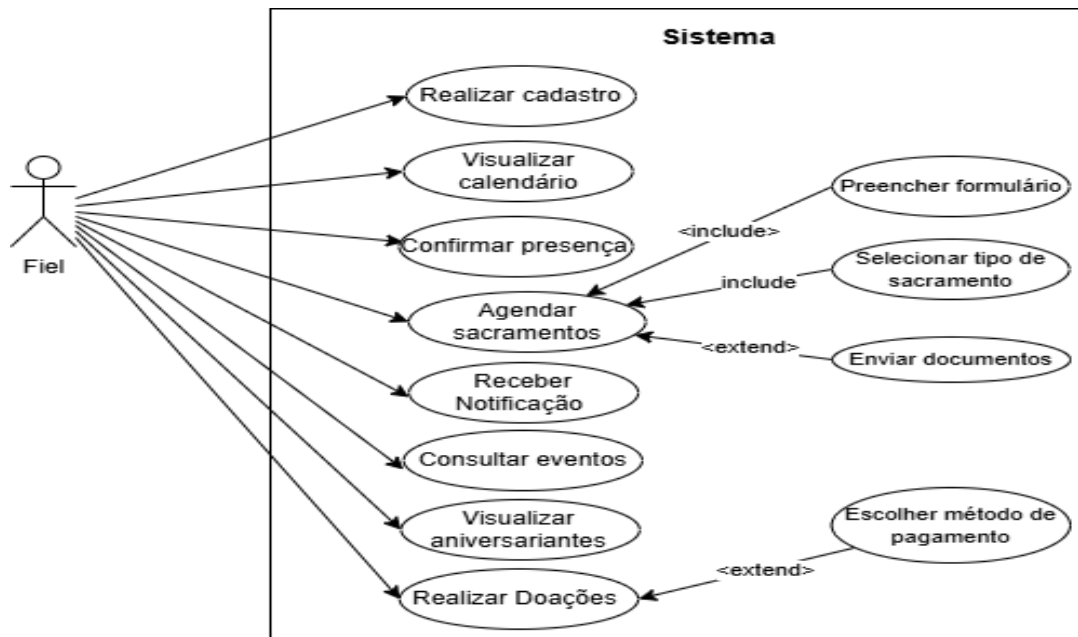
Sistema

Fiel

Realizar cadastro

Visualizar calendário

Confirmar presença

Agendar sacramentos

Receber Notificação

Consultar eventos

Visualizar aniversariantes

Realizar Doações

Preencher formulário

<include>

Selecionar tipo de sacramento

include

<extend>

Enviar documentos

Escolher método de pagamento

<extend>